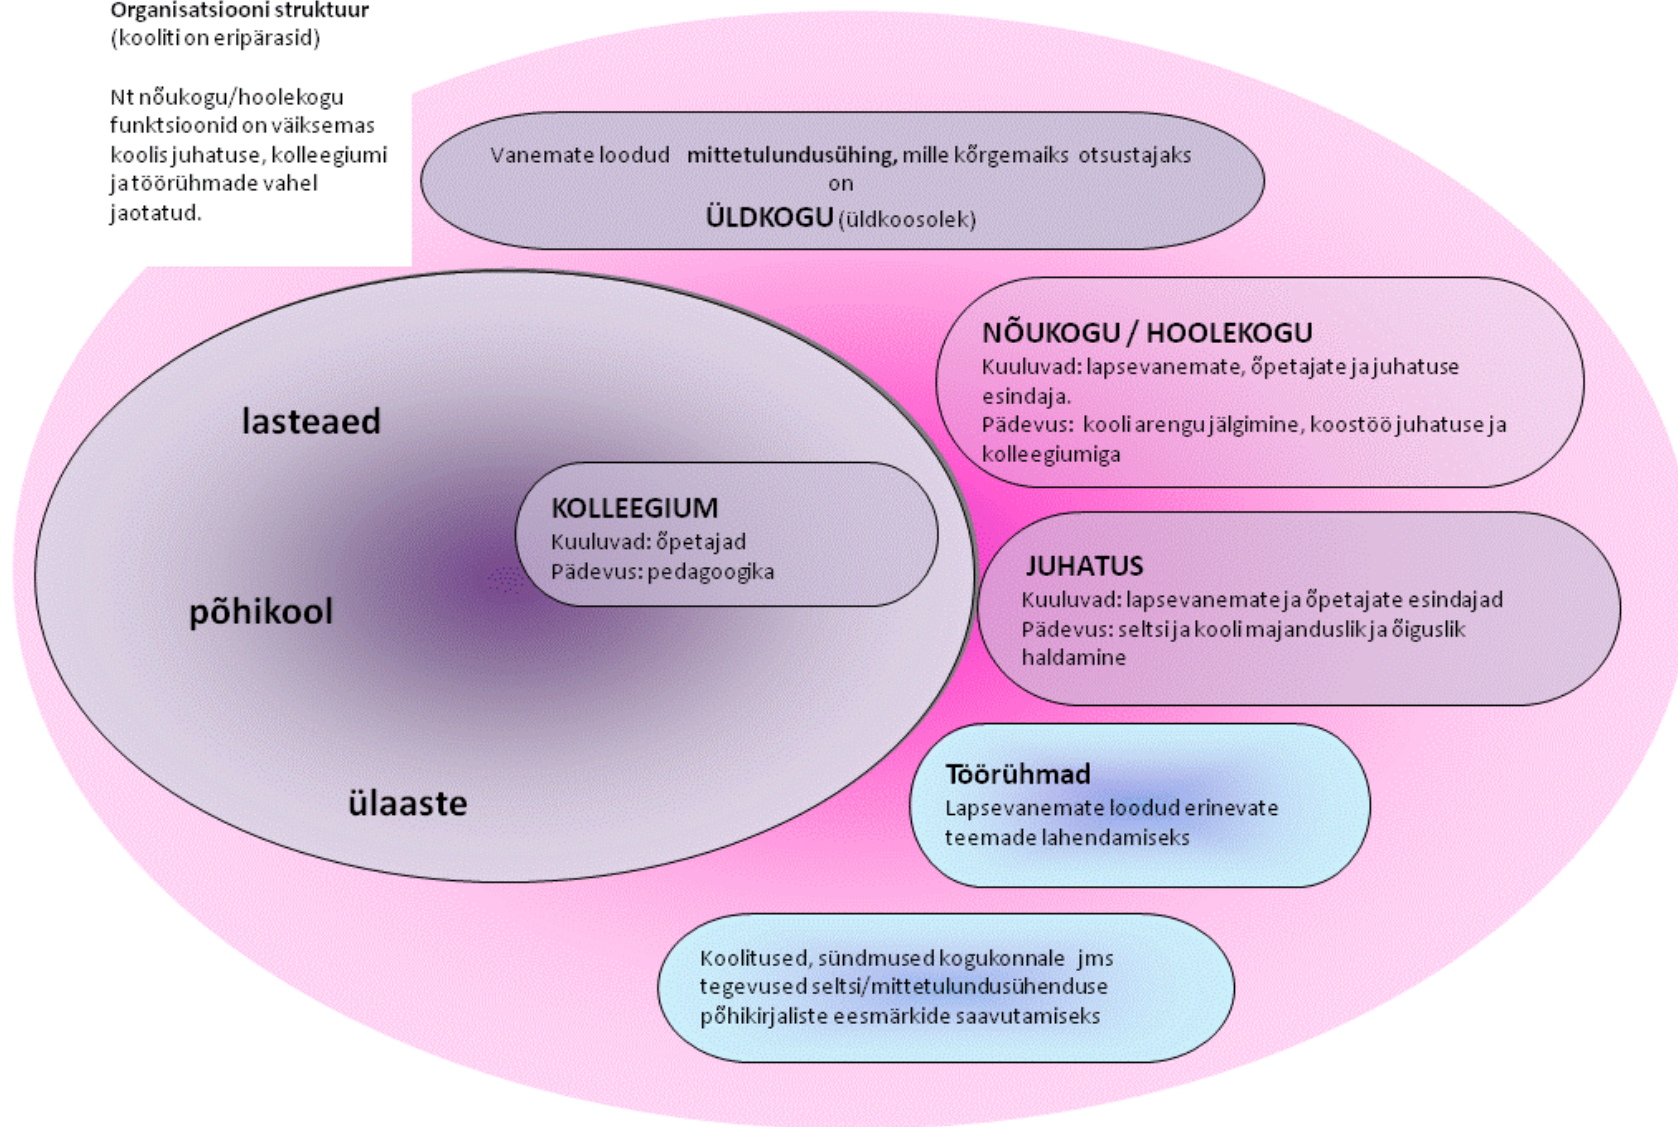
Organisatsiooni struktuur
(kooliti on eripärasid)

Nt nõukogu/hoolekogu funktsioonid on väiksemas koolis juhatuse, kolleegiumi ja töörühmade vahel jaotatud.

Vanemate loodud mittetulundusühing, mille kõrgemaiks otsustajaks on
ÜLDKOGU (üldkoosolek)

NÕUKOGU / HOOLEKOGU
Kuuluvad: lapsevanemate, õpetajate ja juhatuse esindaja.
Pädevus: kooli arengu jälgimine, koostöö juhatuse ja kolleegiumiga

lasteaed

KOLLEEGIUM
Kuuluvad: õpetajad
Pädevus: pedagoogika

põhikool

JUHATUS
Kuuluvad: lapsevanemate ja õpetajate esindajad
Pädevus: seltsi ja kooli majanduslik ja õiguslik haldamine

ülaaste

Töörühmad
Lapsevanemate loodud erinevate teemade lahendamiseks

Koolitused, sündmused kogukonnale jms tegevused seltsi/mittetulundusühenduse põhikirjaliste eesmärkide saavutamiseks